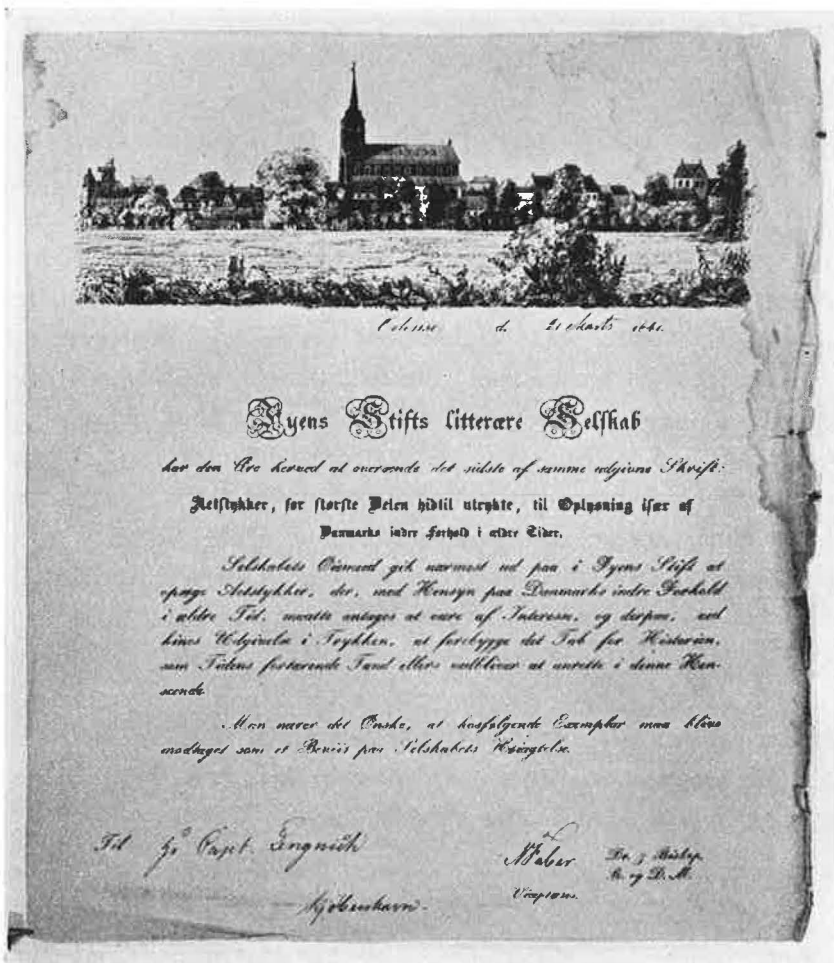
Odense d. 21 Marts 1841.

Fyens Stifts litterære Selskab

har den Ære herved at oversende det sidste af samme udgivne Skrift:

Aktstykker, for største Delen hidtil utrykte, til Oplysning især af Danmarks indre Forhold i ældre Tider.

Selskabets Öiemeed gik nærmest ud paa i Fyens Stift at opsøge Aktstykker, der, med Hensyn paa Danmarks indre Forhold i ældre Tid, maatte antages at være af Interesse, og derpaa, ved sammes Udgivelse i Trykken, at forebygge det Tab for Historien, som Tidens fortærende Tand ellers vedbliver at anrette i denne Henseende.

Man nærer det Önske, at hosfølgende Exemplar maa blive modtaget som et Beviis paa Selskabets Höiagtelse.

Til Hr Capt. Engnith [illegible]

Kjøbenhavn.

N. Faber
Viceprǽs.

Dr. f. Biskop. R. og D. M.